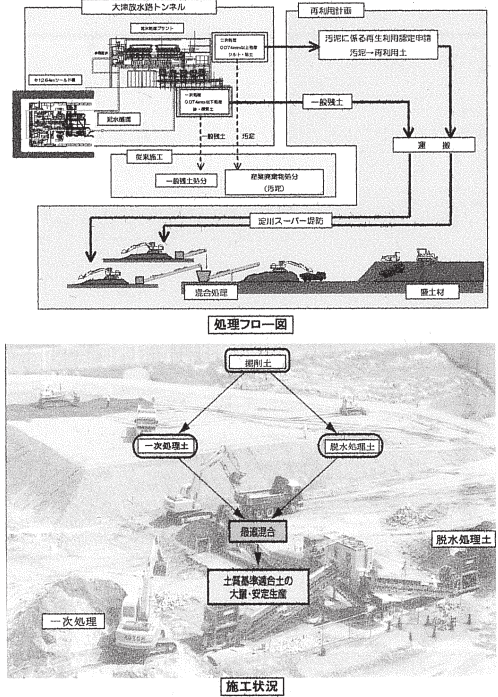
大津放水路トンネル

再利用計画

泥水処理プラント

一次処理
0.074mm以下粘性
（シルト・粘土）

二次処理
0.074mm以上粒状
砂・礫質土

φ12.64mシールド機

泥水循環

汚泥に係る再生利用認定申請
汚泥→再利用土

一般残土

運搬

一般残土

汚泥

従来施工

一般残土処分

産業廃棄物処分
（汚泥）

淀川スーパー堤防

混合処理

盛土材

処理フロー図

掘削土

一次処理土

脱水処理土

最適混合

土質基準適合土の
大量・安定生産

脱水処理土

一次処理

施工状況